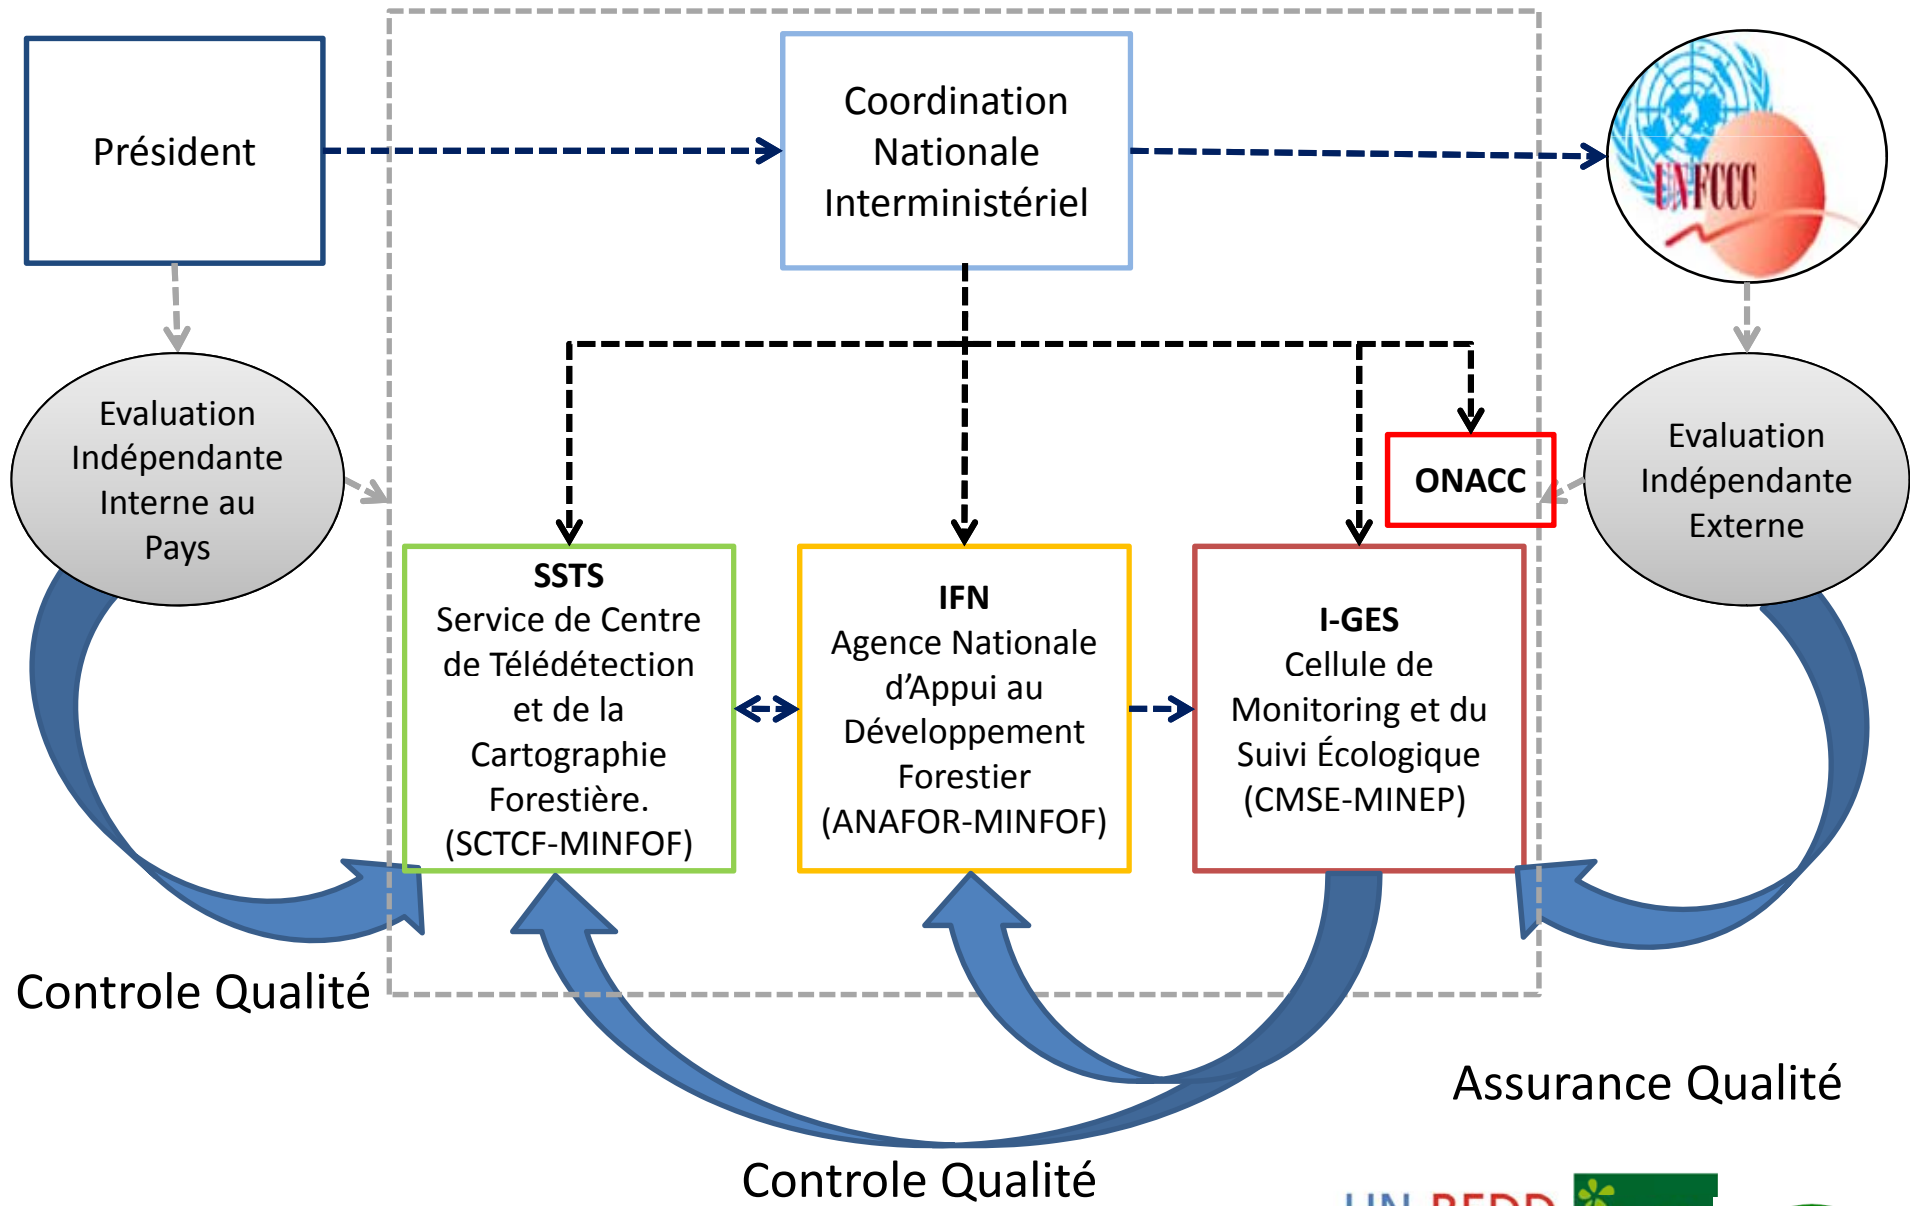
Président

Coordination Nationale Interministériel

UNFCCC

Evaluation Indépendante Interne au Pays

ONACC

Evaluation Indépendante Externe

**SSTS**
Service de Centre de Télédétection et de la Cartographie Forestière. (SCTCF-MINFOF)

**IFN**
Agence Nationale d'Appui au Développement Forestier (ANAFOR-MINFOF)

**I-GES**
Cellule de Monitoring et du Suivi Écologique (CMSE-MINEP)

Controle Qualité

Assurance Qualité

Controle Qualité

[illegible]